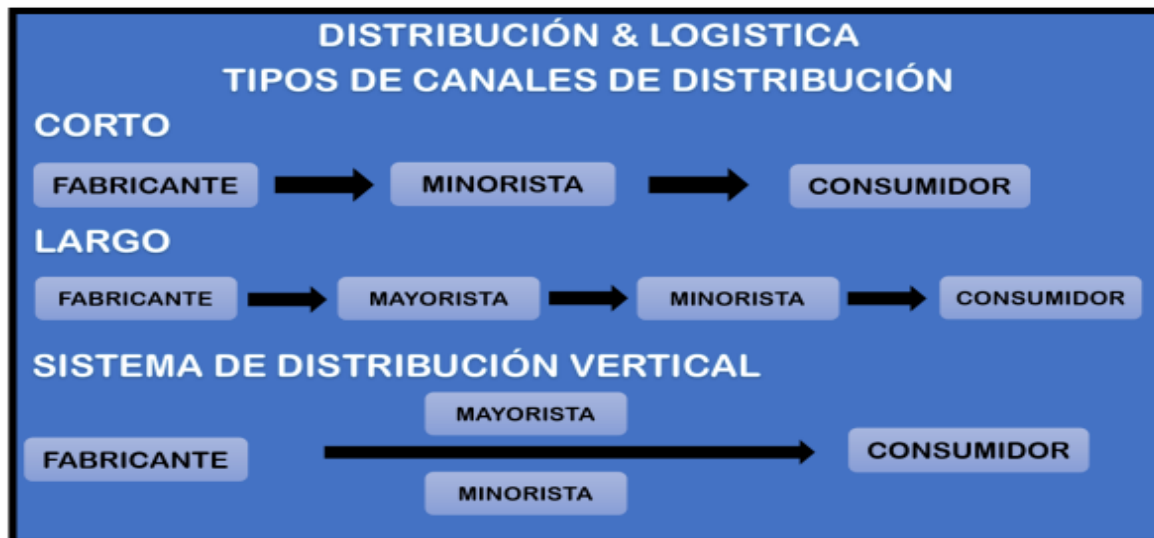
DISTRIBUCIÓN & LOGISTICA
TIPOS DE CANALES DE DISTRIBUCIÓN

CORTO

FABRICANTE MINORISTA CONSUMIDOR

LARGO

FABRICANTE MAYORISTA MINORISTA CONSUMIDOR

SISTEMA DE DISTRIBUCIÓN VERTICAL

MAYORISTA

FABRICANTE CONSUMIDOR

MINORISTA